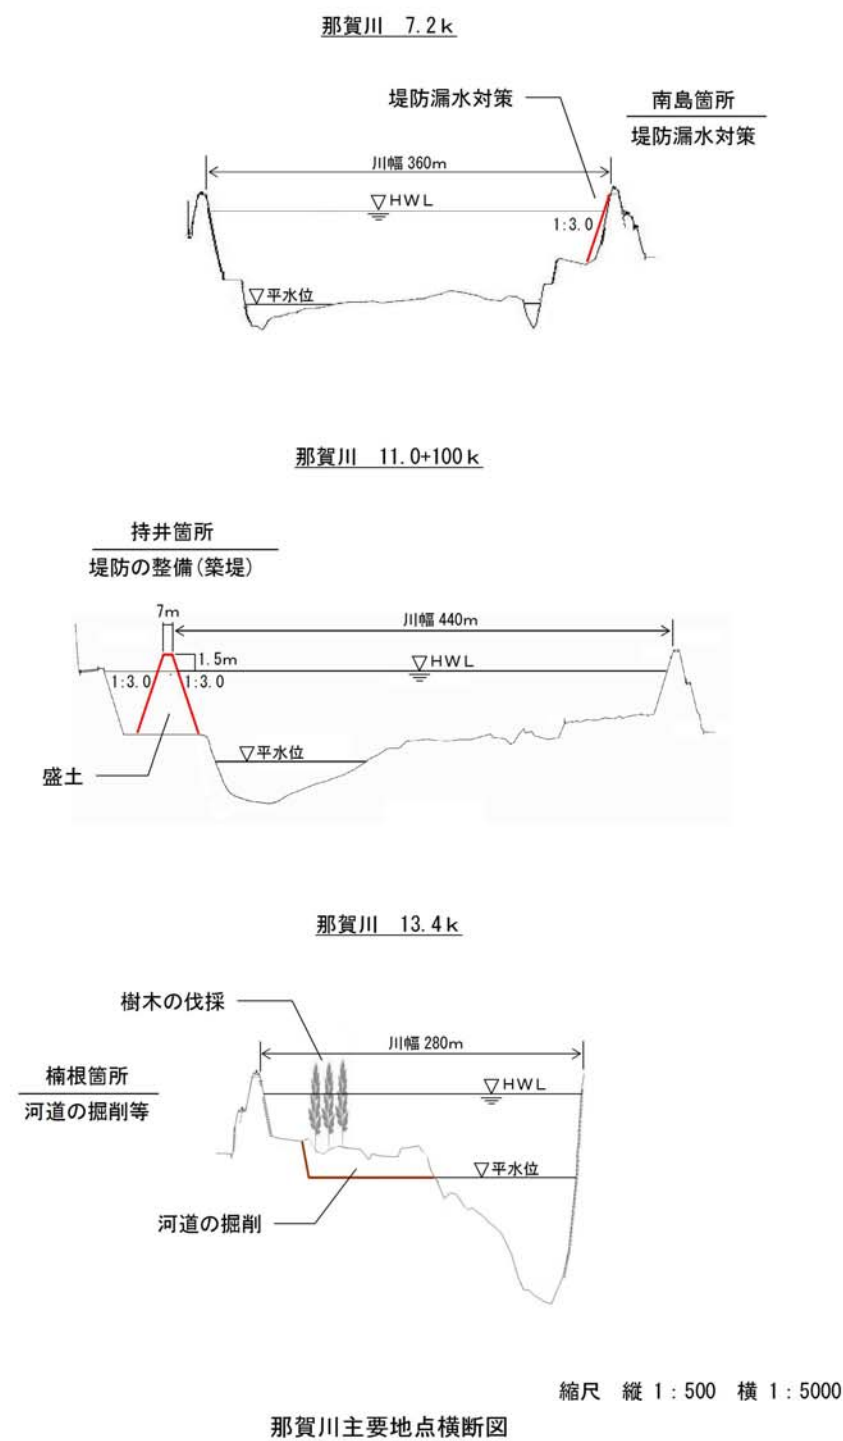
那賀川 7.2k

堤防漏水対策

南島箇所
堤防漏水対策

川幅 360m

▽HWL

1:3.0

▽平水位

那賀川 11.0+100k

持井箇所
堤防の整備(築堤)

7m

川幅 440m

1.5m

▽HWL

1:3.0

1:3.0

▽平水位

盛土

那賀川 13.4k

樹木の伐採

川幅 280m

楠根箇所
河道の掘削等

▽HWL

▽平水位

河道の掘削

縮尺 縦 1:500 横 1:5000

那賀川主要地点横断図